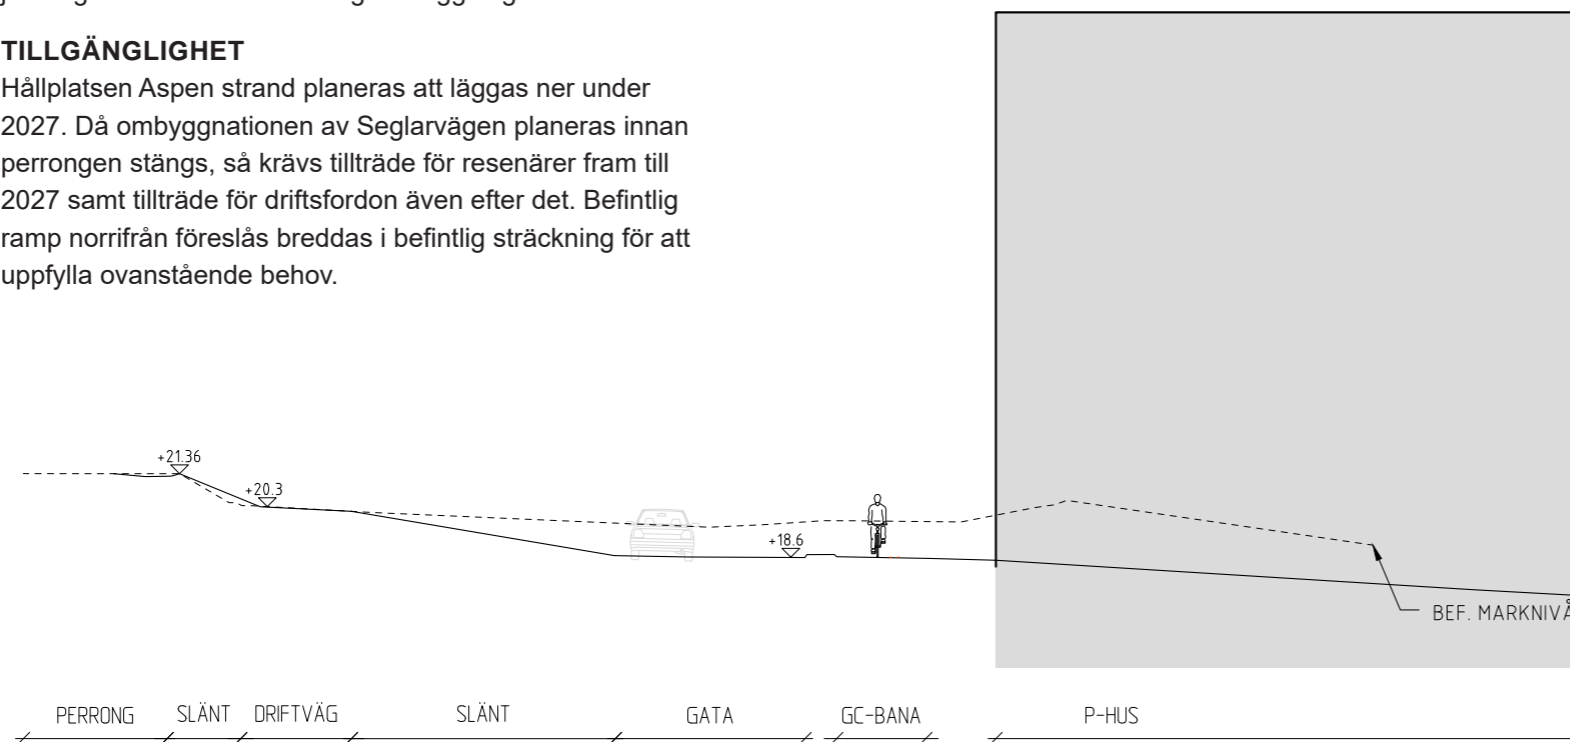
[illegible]

**TILLGÄNGLIGHET**
Hållplatsen Aspen strand planeras att läggas ner under 2027. Då ombyggnationen av Seglarvägen planeras innan perrongen stängs, så krävs tillträde för resenärer fram till 2027 samt tillträde för driftsfordon även efter det. Befintlig ramp norrifrån föreslås breddas i befintlig sträckning för att uppfylla ovanstående behov.

+21.36
+20.3
+18.6
BEF. MARKNIVÅ

PERRONG SLÄNT DRIFTVÄG SLÄNT GATA GC-BANA P-HUS